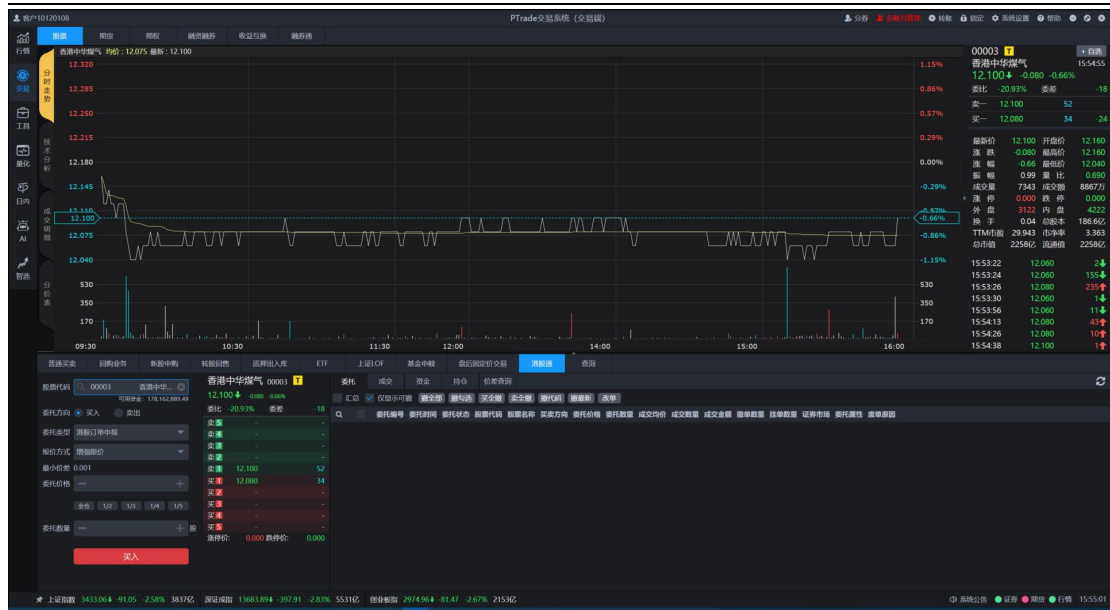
客户10120108 PTrade交易系统（交易端） 分券 全账号管理 转账 锁定 系统设置 帮助

行情 交易 工具 量化 日内 AI 智选

股票 期货 期权 融资融券 收益互换 融券通

香港中华煤气 均价：12.075 最新：12.100

分时走势 技术分析 成交明细 分价表

| 12.320 | 1.15% |
|---|---|
| 12.285 | 0.86% |
| 12.250 | 0.57% |
| 12.215 | 0.29% |
| 12.180 | 0.00% |
| 12.145 | -0.29% |
| 12.100 | -0.66% |
| 12.075 | -0.86% |
| 12.040 | -1.15% |

530 350 170

09:30 10:30 11:30 12:00 14:00 15:00 16:00

00003 T + 自选
香港中华煤气 15:54:55
12.100 -0.080 -0.66%
委比 -20.93% 委差 -18
卖一 12.100 52
买一 12.080 34 -24

| 最新价 | 12.100 | 开盘价 | 12.160 |
|---|---|---|---|
| 涨跌 | -0.080 | 最高价 | 12.160 |
| 涨幅 | -0.66 | 最低价 | 12.040 |
| 振幅 | 0.99 | 量比 | 0.690 |
| 成交量 | 7343 | 成交额 | 8867万 |
| 涨停 | 0.000 | 跌停 | 0.000 |
| 外盘 | 3122 | 内盘 | 4222 |
| 换手 | 0.04 | 总股本 | 186.6亿 |
| TTM市盈 | 29.943 | 市净率 | 3.363 |
| 总市值 | 2258亿 | 流通值 | 2258亿 |

| 15:53:22 | 12.060 | 2 |
|---|---|---|
| 15:53:24 | 12.060 | 155 |
| 15:53:26 | 12.080 | 235 |
| 15:53:30 | 12.060 | 1 |
| 15:53:56 | 12.060 | 11 |
| 15:54:13 | 12.080 | 43 |
| 15:54:26 | 12.080 | 10 |
| 15:54:38 | 12.100 | 1 |

普通买卖 回购业务 新股申购 转股回售 质押出入库 ETF 上证LOF 基金申赎 盘后固定价交易 港股通 查询

股票代码 00003 香港中华... 可用资金：178,162,889.49
委托方向 买入 卖出
委托类型 港股订单申报
报价方式 增强限价
最小价差 0.001
委托价格
全仓 1/2 1/3 1/4 1/5
委托数量 股
买入

香港中华煤气 00003 T
12.100 -0.080 -0.66%
委比 -20.93% 委差 -18
卖5 - -
卖4 - -
卖3 - -
卖2 - -
卖1 12.100 52
买1 12.080 34
买2 - -
买3 - -
买4 - -
买5 - -
涨停价: 0.000 跌停价: 0.000

委托 成交 资金 持仓 价差查询
汇总 仅显示可撤 撤全部 撤勾选 买全撤 卖全撤 撤代码 撤最新 改单
委托编号 委托时间 委托状态 股票代码 股票名称 买卖方向 委托价格 委托数量 成交均价 成交数量 成交金额 撤单数量 挂单数量 证券市场 委托属性 废单原因

上证指数 3433.06 -91.05 -2.58% 3837亿 深证成指 13683.89 -397.91 -2.83% 5531亿 创业板指 2974.96 -81.47 -2.67% 2153亿 系统公告 证券 期货 行情 15:55:01